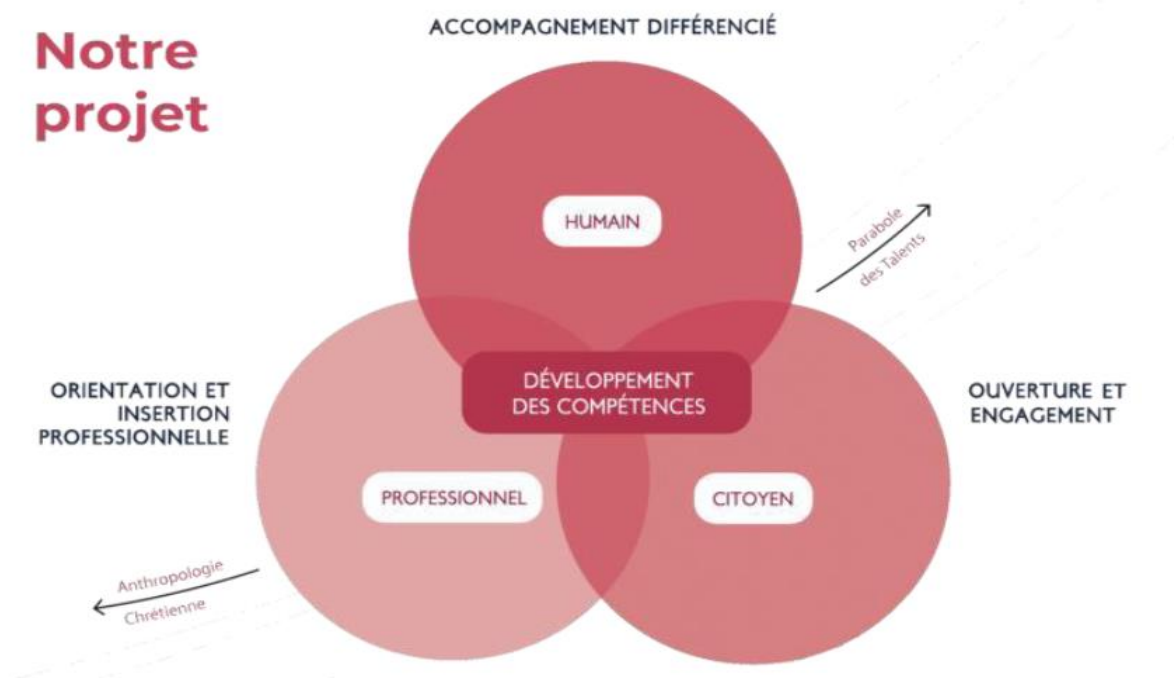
Notre projet

ACCOMPAGNEMENT DIFFÉRENCIÉ

HUMAIN

Parabole des Talents

ORIENTATION ET INSERTION PROFESSIONNELLE

DÉVELOPPEMENT DES COMPÉTENCES

OUVERTURE ET ENGAGEMENT

PROFESSIONNEL

CITOYEN

Anthropologie Chrétienne